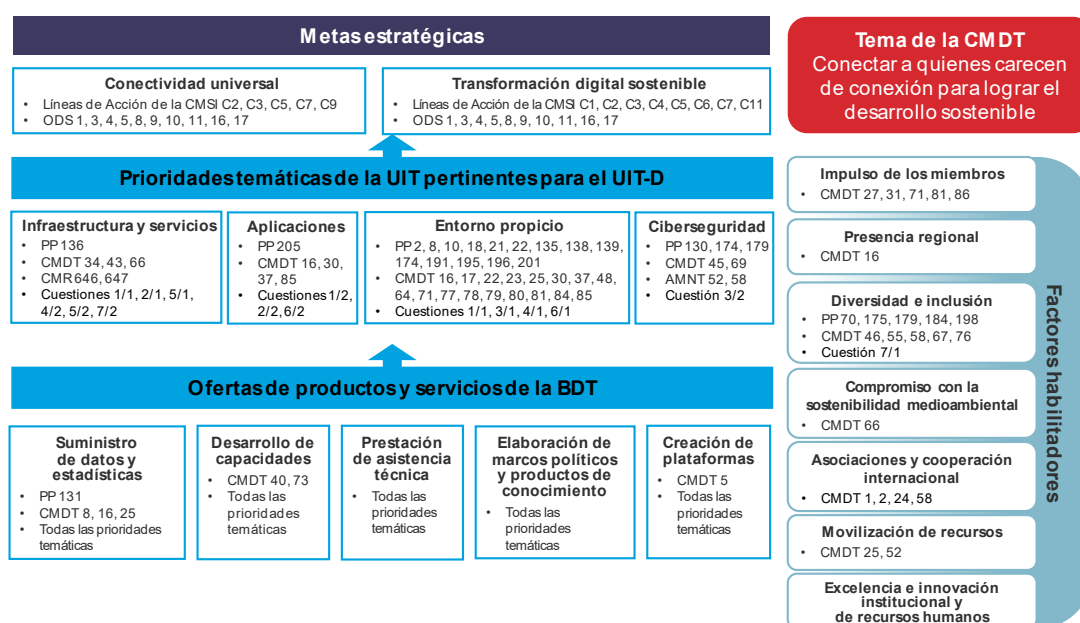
Metas estratégicas

Conectividad universal
• Líneas de Acción de la CMSI C2, C3, C5, C7, C9
• ODS 1, 3, 4, 5, 8, 9, 10, 11, 16, 17

Transformación digital sostenible
• Líneas de Acción de la CMSI C1, C2, C3, C4, C5, C6, C7, C11
• ODS 1, 3, 4, 5, 8, 9, 10, 11, 16, 17

Tema de la CMDT
Conectar a quienes carecen de conexión para lograr el desarrollo sostenible

Prioridades temáticas de la UIT pertinentes para el UIT-D

Infraestructura y servicios
• PP 136
• CMDT 34, 43, 66
• CMR 646, 647
• Cuestiones 1/1, 2/1, 5/1, 4/2, 5/2, 7/2

Aplicaciones
• PP 205
• CMDT 16, 30, 37, 85
• Cuestiones 1/2, 2/2, 6/2

Entorno propicio
• PP 2, 8, 10, 18, 21, 22, 135, 138, 139, 174, 191, 195, 196, 201
• CMDT 16, 17, 22, 23, 25, 30, 37, 48, 64, 71, 77, 78, 79, 80, 81, 84, 85
• Cuestiones 1/1, 3/1, 4/1, 6/1

Ciberseguridad
• PP 130, 174, 179
• CMDT 45, 69
• AMNT 52, 58
• Cuestión 3/2

Ofertas de productos y servicios de la BDT

Suministro de datos y estadísticas
• PP 131
• CMDT 8, 16, 25
• Todas las prioridades temáticas

Desarrollo de capacidades
• CMDT 40, 73
• Todas las prioridades temáticas

Prestación de asistencia técnica
• Todas las prioridades temáticas

Elaboración de marcos políticos y productos de conocimiento
• Todas las prioridades temáticas

Creación de plataformas
• CMDT 5
• Todas las prioridades temáticas

Factores habilitadores

Impulso de los miembros
• CMDT 27, 31, 71, 81, 86

Presencia regional
• CMDT 16

Diversidad e inclusión
• PP 70, 175, 179, 184, 198
• CMDT 46, 55, 58, 67, 76
• Cuestión 7/1

Compromiso con la sostenibilidad medioambiental
• CMDT 66

Asociaciones y cooperación internacional
• CMDT 1, 2, 24, 58

Movilización de recursos
• CMDT 25, 52

Excelencia e innovación institucional y de recursos humanos